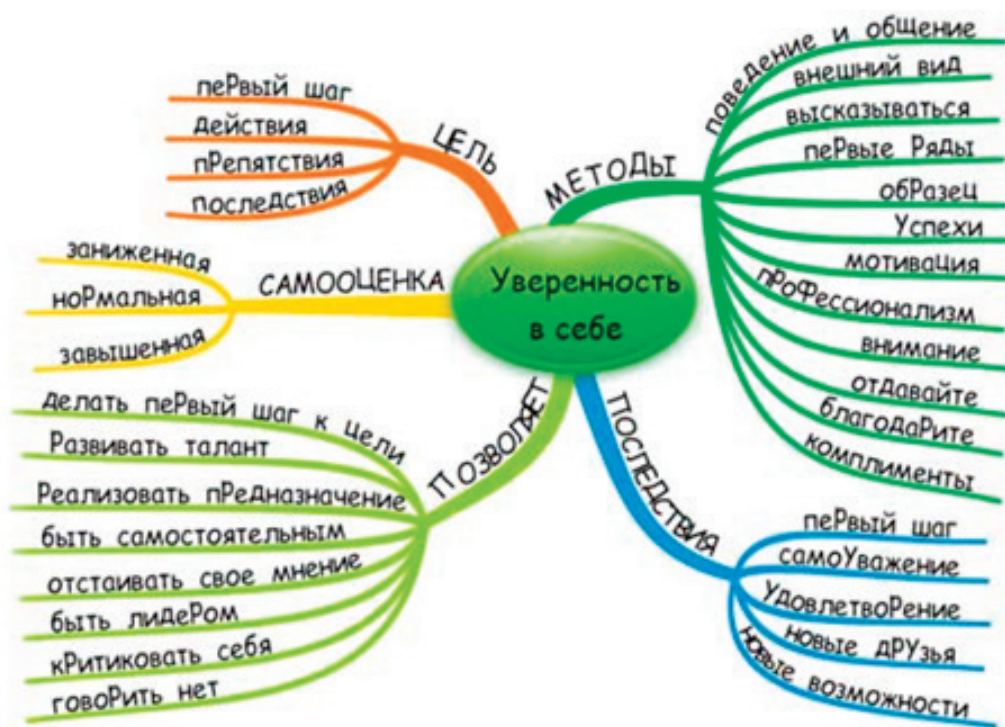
Уверенность в себе

ЦЕЛЬ
пеРвый шаг
действия
пРепятствия
последствия

САМООЦЕНКА
заниженная
ноРмальная
завышенная

ПОЗВОЛЯЕТ
делать пеРвый шаг к цели
Развивать талант
Реализовать пРедназначение
быть самостоятельным
отстаивать свое мнение
быть лидеРом
кРитиковать себя
говоРить нет

МЕТОДЫ
поведение и общение
внешний вид
высказываться
пеРвые Ряды
обРазец
Успехи
мотивация
пРофессионализм
внимание
отдавайте
благодаРите
комплименты

ПОСЛЕДСТВИЯ
пеРвый шаг
самоУважение
УдовлетвоРение
новые дРУзья
новые возможности